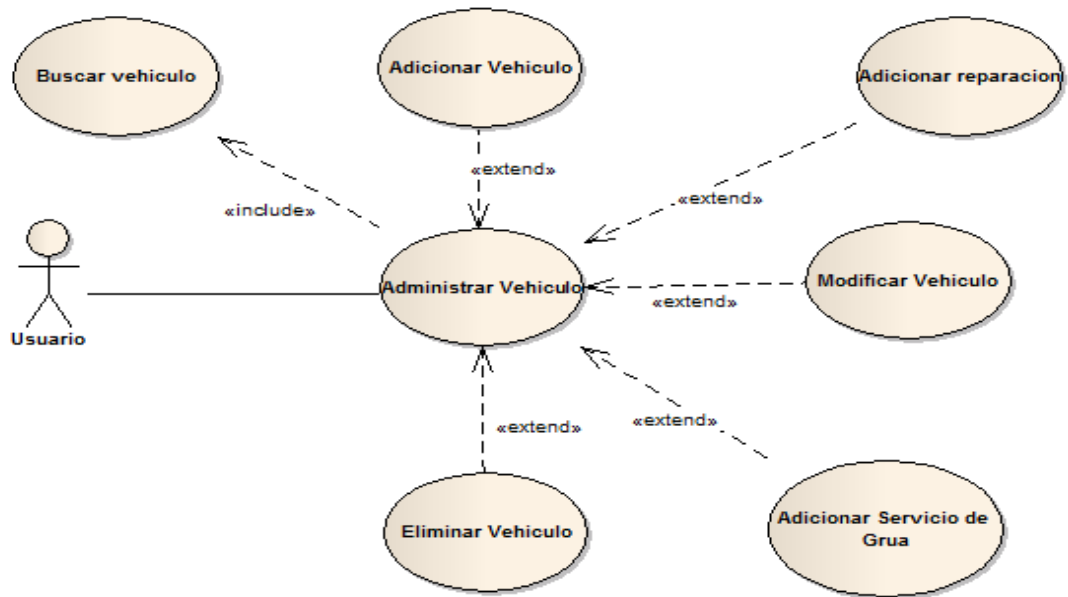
Buscar vehiculo

Adicionar Vehiculo

Adicionar reparacion

«extend»

«include»

«extend»

Usuario

Administrar Vehiculo

Modificar Vehiculo

«extend»

«extend»

«extend»

Eliminar Vehiculo

Adicionar Servicio de Grua